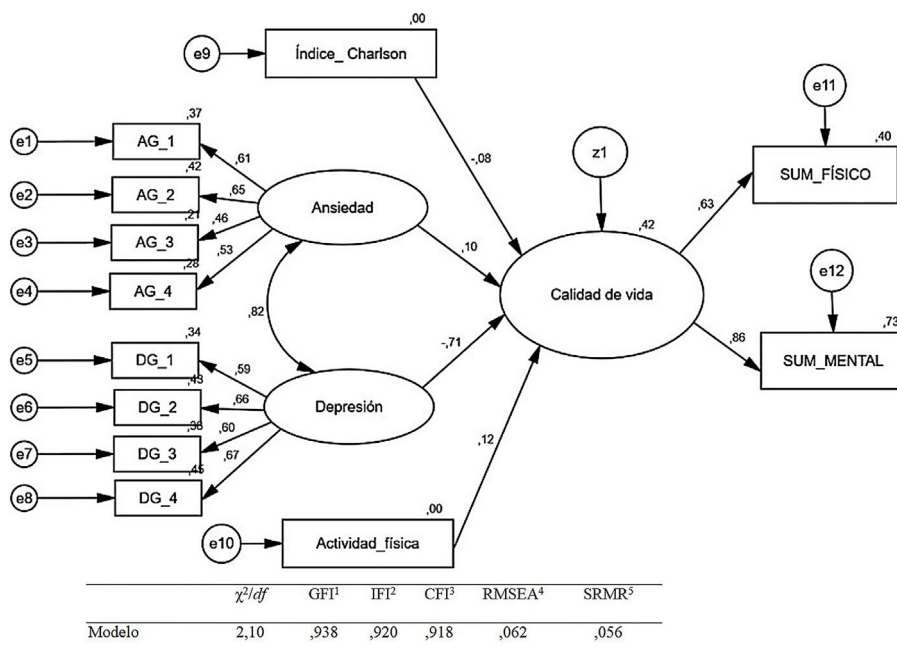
,00
e9
Índice_ Charlson

e11
,40
SUM_FÍSICO

,37
e1
AG_1
,61
,42
e2
AG_2
,65
Ansiedad
,21
,46
e3
AG_3
,53
,28
e4
AG_4

-,08
z1
,42
,63
,10
Calidad de vida

e12
,73
,86
SUM_MENTAL

,82
,34
e5
DG_1
,59
,43
-,71
e6
DG_2
,66
Depresión
,36
,60
e7
DG_3
,67
,45
e8
DG_4

,12
,00
e10
Actividad_física

| | $\chi^2/df$ | GFI$^1$ | IFI$^2$ | CFI$^3$ | RMSEA$^4$ | SRMR$^5$ |
|---|---|---|---|---|---|---|
| Modelo | 2,10 | ,938 | ,920 | ,918 | ,062 | ,056 |